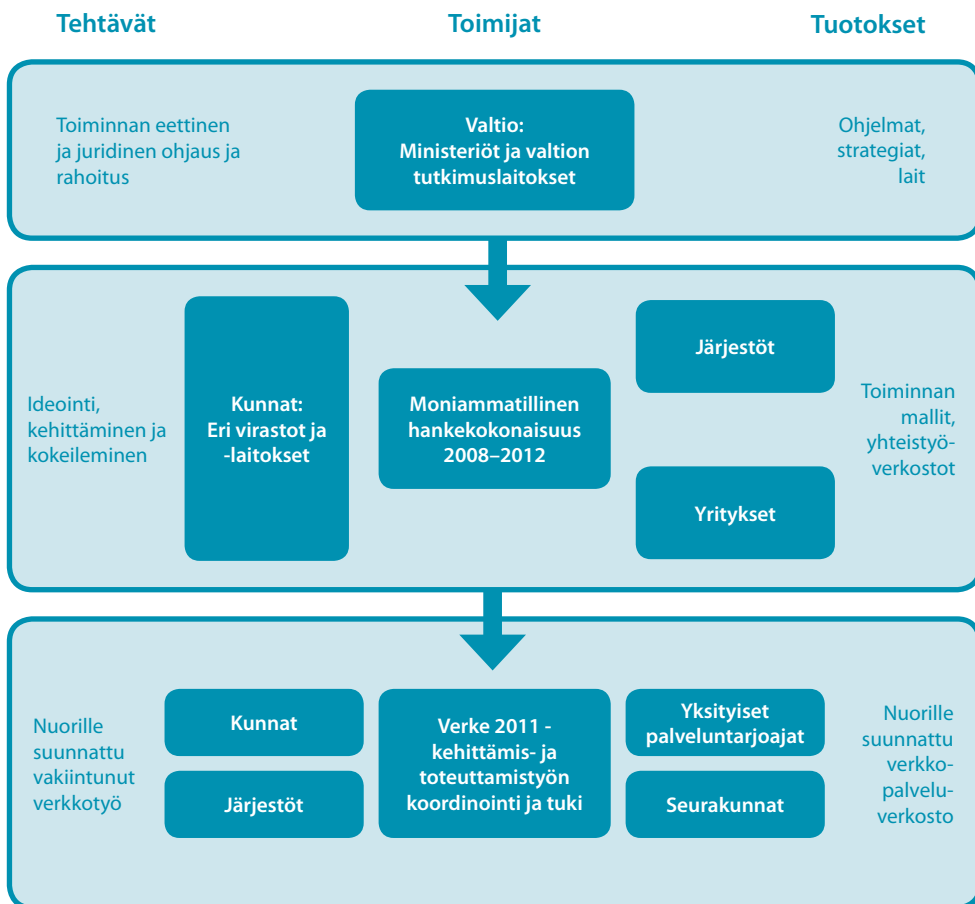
Tehtävät

Toimijat

Tuotokset

Toiminnan eettinen ja juridinen ohjaus ja rahoitus

Valtio: Ministeriöt ja valtion tutkimuslaitokset

Ohjelmat, strategiat, lait

Ideointi, kehittäminen ja kokeileminen

Kunnat: Eri virastot ja -laitokset

Moniammatillinen hankekokonaisuus 2008–2012

Järjestöt

Yritykset

Toiminnan mallit, yhteistyöverkostot

Nuorille suunnattu vakiintunut verkkotyö

Kunnat

Järjestöt

Verke 2011 - kehittämis- ja toteuttamistyön koordinointi ja tuki

Yksityiset palveluntarjoajat

Seurakunnat

Nuorille suunnattu verkkopalveluverkosto